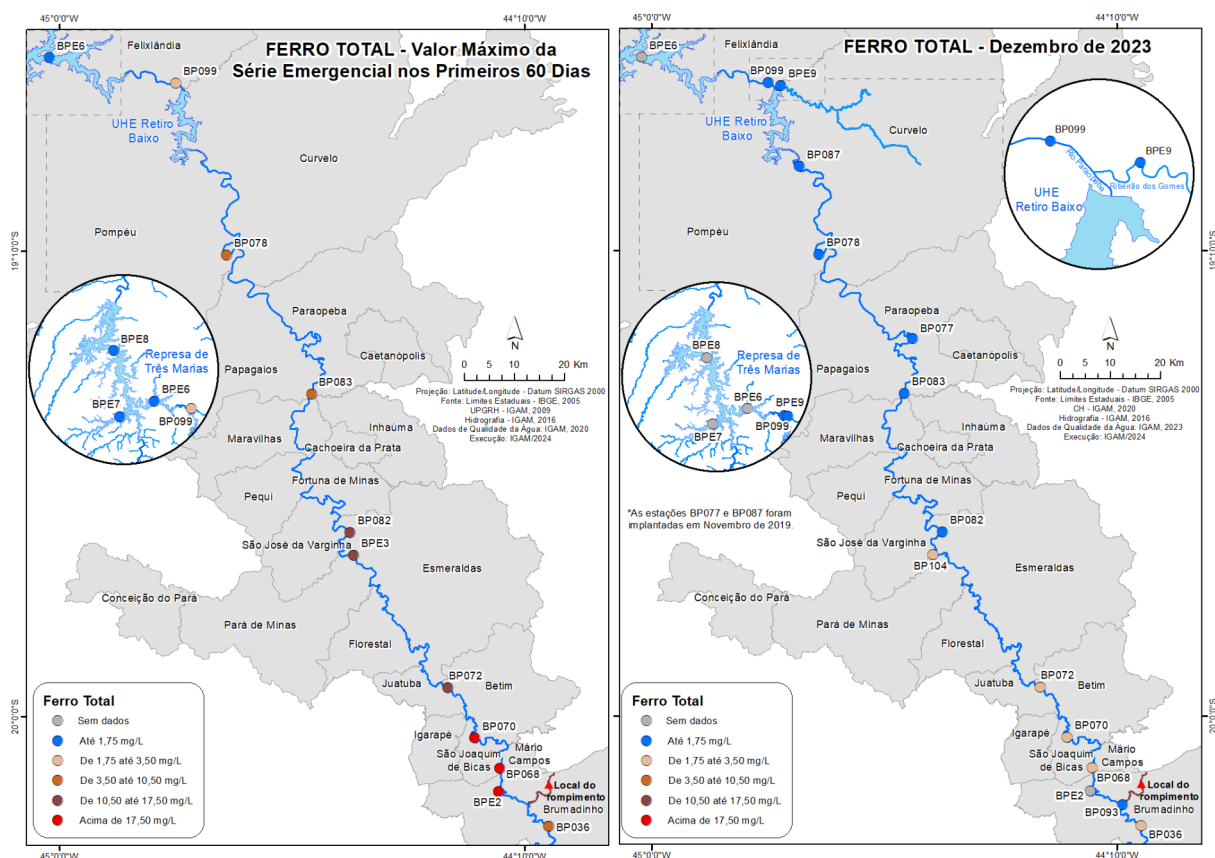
45°0'0"W
44°10'0"W

FERRO TOTAL - Valor Máximo da Série Emergencial nos Primeiros 60 Dias

BPE6
Felixlândia
BP099
UHE Retiro Baixo
Curvelo
Pompéu
19°10'0"S
BP078
Paraopeba
Caetanópolis
BPE8
Represa de Três Marias
BPE6
BPE7
BP099
N
0 5 10 20 Km
Projeção: Latitude/Longitude - Datum SIRGAS 2000
Fonte: Limites Estaduais - IBGE, 2005
UPGRH - IGAM, 2009
Hidrografia - IGAM, 2016
Dados de Qualidade da Água: IGAM, 2020
Execução: IGAM/2024
Papagaios
BP083
Maravilhas
Inhaúma
Cachoeira da Prata
Fortuna de Minas
Pequi
BP082
São José da Varginha
BPE3
Esmeraldas
Conceição do Pará
Pará de Minas
Florestal
BP072
Juatuba
Betim
20°0'0"S
BP070
Igarapé
São Joaquim de Bicas
Mário Campos
BP068
Local do rompimento
BPE2
Brumadinho
BP036

Ferro Total
Sem dados
Até 1,75 mg/L
De 1,75 até 3,50 mg/L
De 3,50 até 10,50 mg/L
De 10,50 até 17,50 mg/L
Acima de 17,50 mg/L

45°0'0"W
44°10'0"W

45°0'0"W
44°10'0"W

FERRO TOTAL - Dezembro de 2023

BPE6
Felixlândia
BP099
BPE9
UHE Retiro Baixo
Curvelo
BP099
BPE9
Rio Paraopeba
Ribeirão dos Gomes
UHE Retiro Baixo
BP087
Pompéu
19°10'0"S
BP078
Paraopeba
BP077
Caetanópolis
BPE8
Represa de Três Marias
BPE6
BPE9
BPE7
BP099
N
0 5 10 20 Km
Projeção: Latitude/Longitude - Datum SIRGAS 2000
Fonte: Limites Estaduais - IBGE, 2005
CH - IGAM, 2020
Hidrografia - IGAM, 2016
Dados de Qualidade da Água: IGAM, 2023
Execução: IGAM/2024
Papagaios
BP083
Maravilhas
Inhaúma
Cachoeira da Prata
Fortuna de Minas
Pequi
*As estações BP077 e BP087 foram implantadas em Novembro de 2019.
BP082
São José da Varginha
BP104
Esmeraldas
Conceição do Pará
Pará de Minas
Florestal
BP072
Juatuba
Betim
20°0'0"S
BP070
Igarapé
São Joaquim de Bicas
Mário Campos
BP068
Local do rompimento
BPE2
Brumadinho
BP093
BP036

Ferro Total
Sem dados
Até 1,75 mg/L
De 1,75 até 3,50 mg/L
De 3,50 até 10,50 mg/L
De 10,50 até 17,50 mg/L
Acima de 17,50 mg/L

45°0'0"W
44°10'0"W